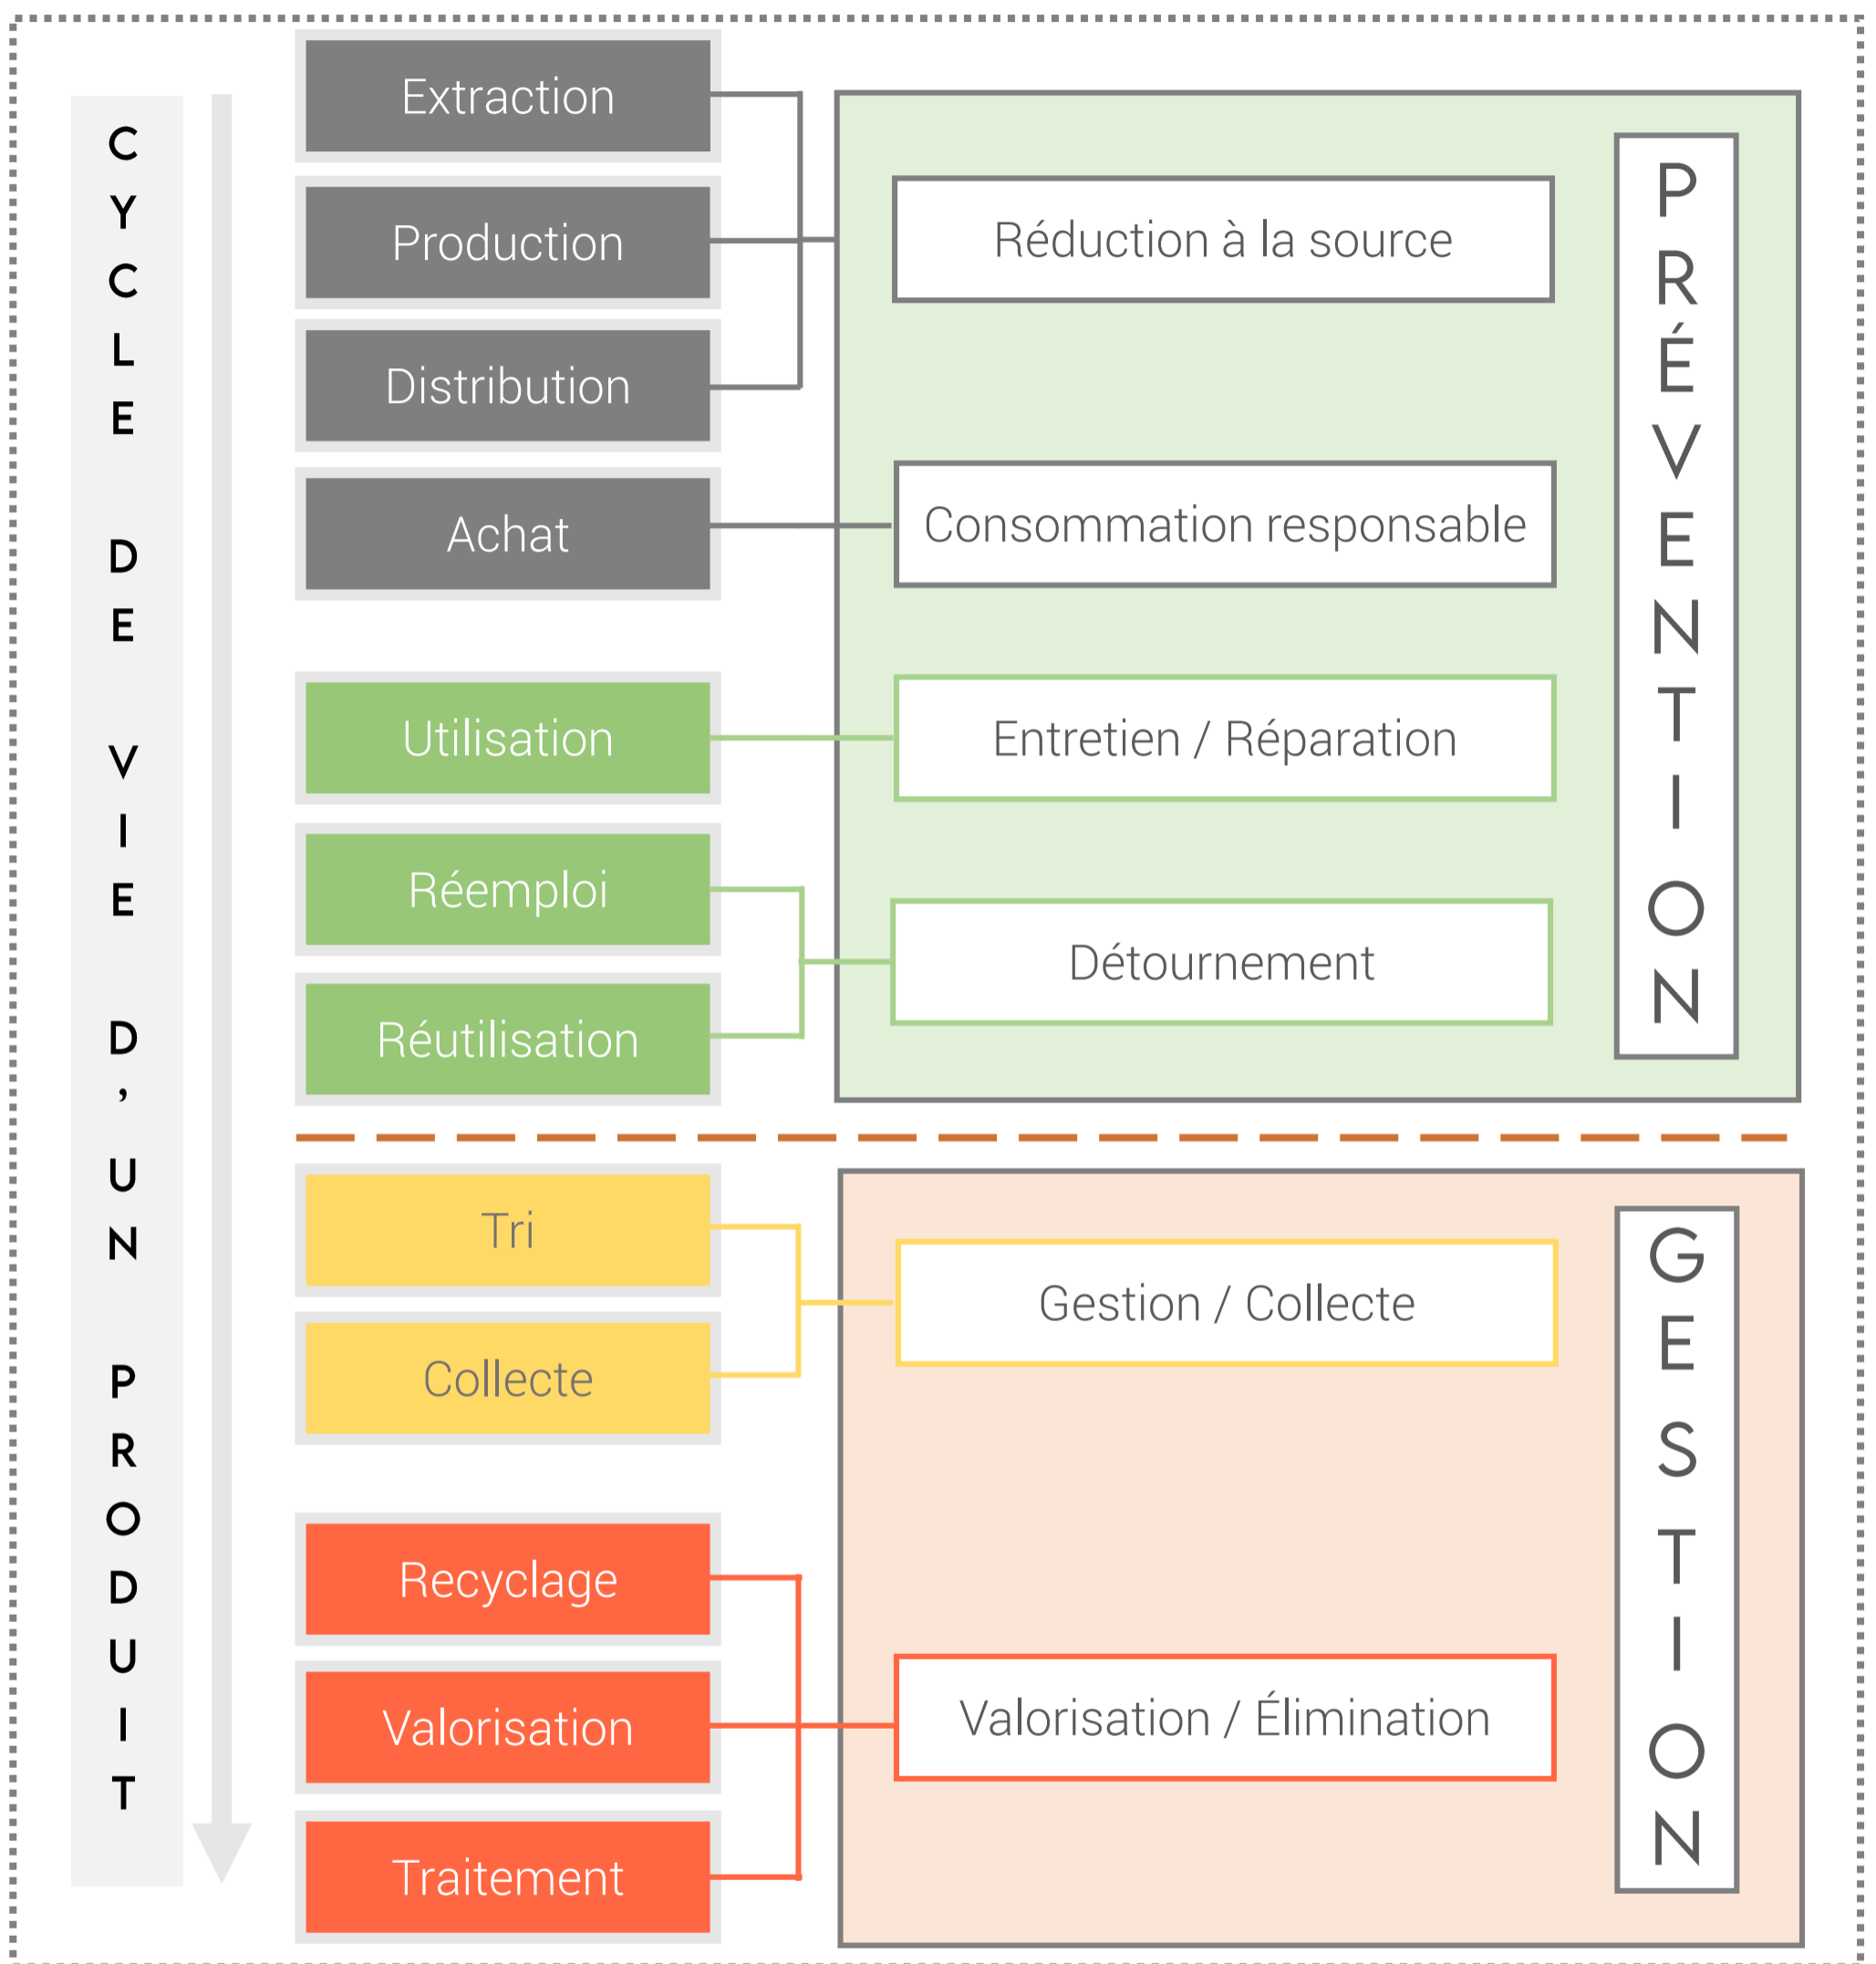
CYCLE DE VIE D'UN PRODUIT

Extraction

Production

Distribution

Achat

Utilisation

Réemploi

Réutilisation

Tri

Collecte

Recyclage

Valorisation

Traitement

Réduction à la source

Consommation responsable

Entretien / Réparation

Détournement

PRÉVENTION

Gestion / Collecte

Valorisation / Élimination

GESTION